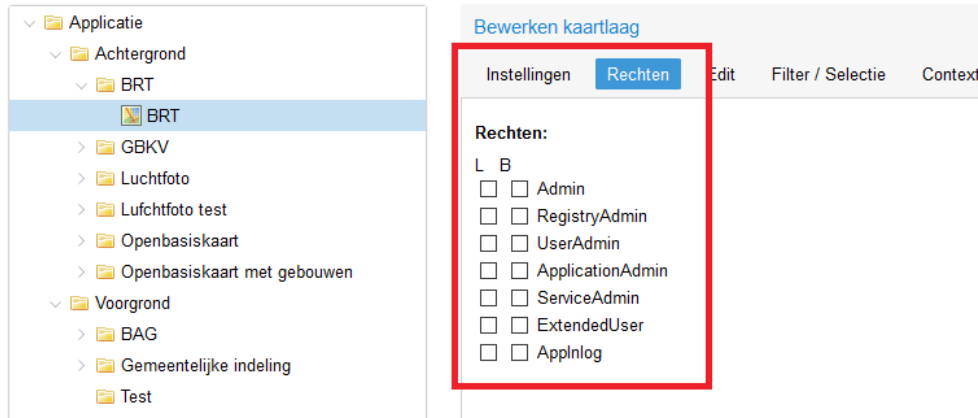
Applicatie
Achtergrond
BRT
BRT
GBKV
Luchtfoto
Lufchtfoto test
Openbasiskaart
Openbasiskaart met gebouwen
Voorgrond
BAG
Gemeentelijke indeling
Test

Bewerken kaartlaag

Instellingen | Rechten | Edit | Filter / Selectie | Context

Rechten:

L B
☐ ☐ Admin
☐ ☐ RegistryAdmin
☐ ☐ UserAdmin
☐ ☐ ApplicationAdmin
☐ ☐ ServiceAdmin
☐ ☐ ExtendedUser
☐ ☐ Applnlog